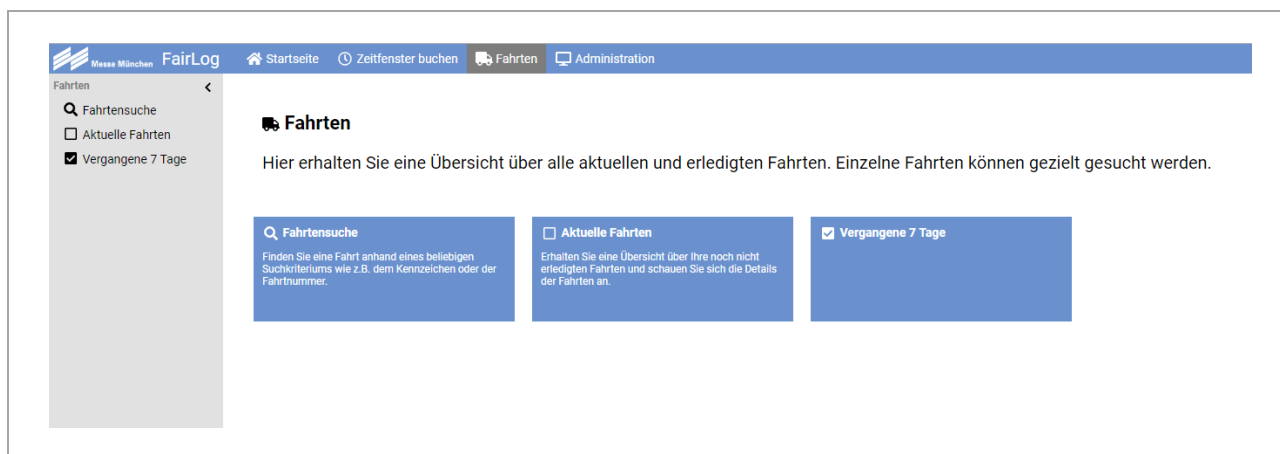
Messe München FairLog Startseite Zeitfenster buchen Fahrten Administration

Fahrten

Fahrtensuche

Aktuelle Fahrten

Vergangene 7 Tage

Fahrten

Hier erhalten Sie eine Übersicht über alle aktuellen und erledigten Fahrten. Einzelne Fahrten können gezielt gesucht werden.

Fahrtensuche

Finden Sie eine Fahrt anhand eines beliebigen Suchkriteriums wie z.B. dem Kennzeichen oder der Fahrtnummer.

Aktuelle Fahrten

Erhalten Sie eine Übersicht über Ihre noch nicht erledigten Fahrten und schauen Sie sich die Details der Fahrten an.

Vergangene 7 Tage